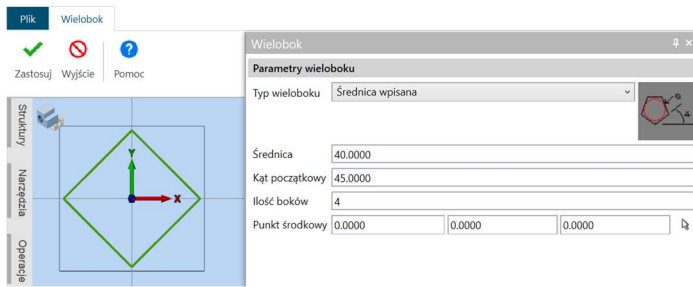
Plik
Wielobok
Zastosuj
Wyjście
Pomoc
Struktury
Narzędzia
Operacje
Y
X
Wielobok
Parametry wieloboku
Typ wieloboku
Średnica wpisana
Średnica
40.0000
Kąt początkowy
45.0000
Ilość boków
4
Punkt środkowy
0.0000
0.0000
0.0000